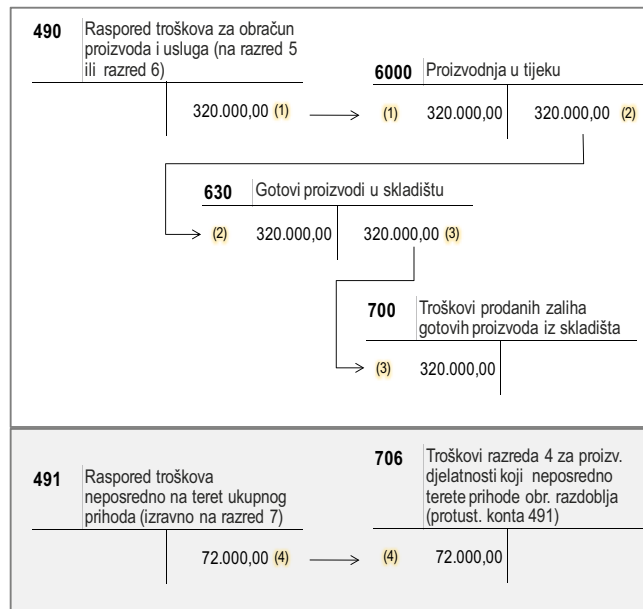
490 Raspored troškova za obračun proizvoda i usluga (na razred 5 ili razred 6)

320.000,00 (1)

6000 Proizvodnja u tijeku

(1) 320.000,00 | 320.000,00 (2)

630 Gotovi proizvodi u skladištu

(2) 320.000,00 | 320.000,00 (3)

700 Troškovi prodanih zaliha gotovih proizvoda iz skladišta

(3) 320.000,00

491 Raspored troškova neposredno na teret ukupnog prihoda (izravno na razred 7)

72.000,00 (4)

706 Troškovi razreda 4 za proizv. djelatnosti koji neposredno terete prihode obr. razdoblja (protust. konta 491)

(4) 72.000,00